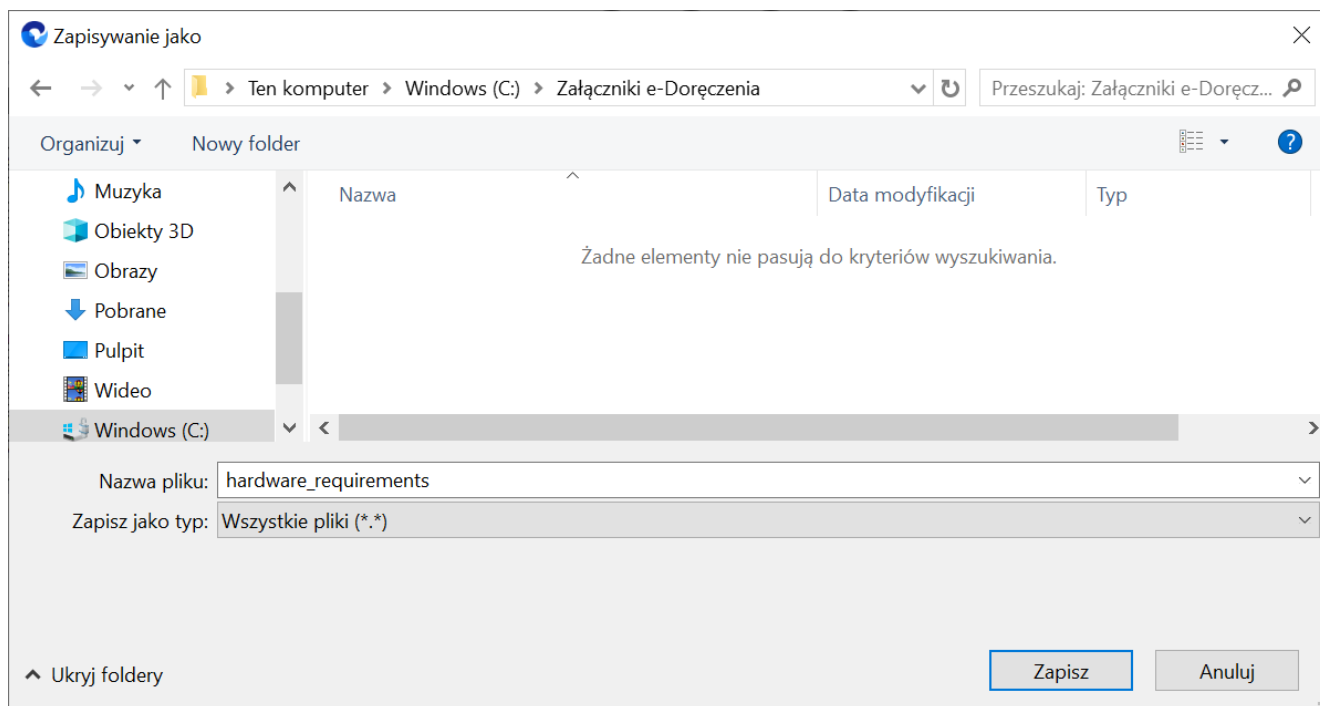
Zapisywanie jako

Ten komputer > Windows (C:) > Załączniki e-Doręczenia

Przeszukaj: Załączniki e-Doręcz...

Organizuj ▾ Nowy folder

Muzyka
Obiekty 3D
Obrazy
Pobrane
Pulpit
Wideo
Windows (C:)

| Nazwa | Data modyfikacji | Typ |
|---|---|---|

Żadne elementy nie pasują do kryteriów wyszukiwania.

Nazwa pliku: hardware_requirements
Zapisz jako typ: Wszystkie pliki (*.*)

Ukryj foldery

Zapisz Anuluj